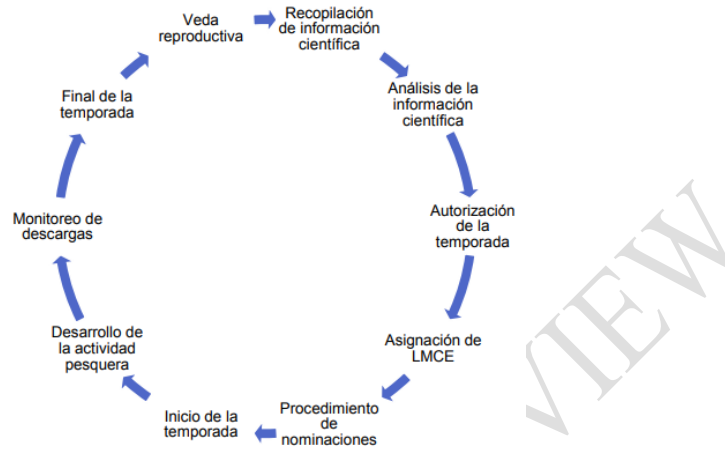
Veda reproductiva

Recopilación de información científica

Análisis de la información científica

Autorización de la temporada

Asignación de LMCE

Procedimiento de nominaciones

Inicio de la temporada

Desarrollo de la actividad pesquera

Monitoreo de descargas

Final de la temporada

VIEW